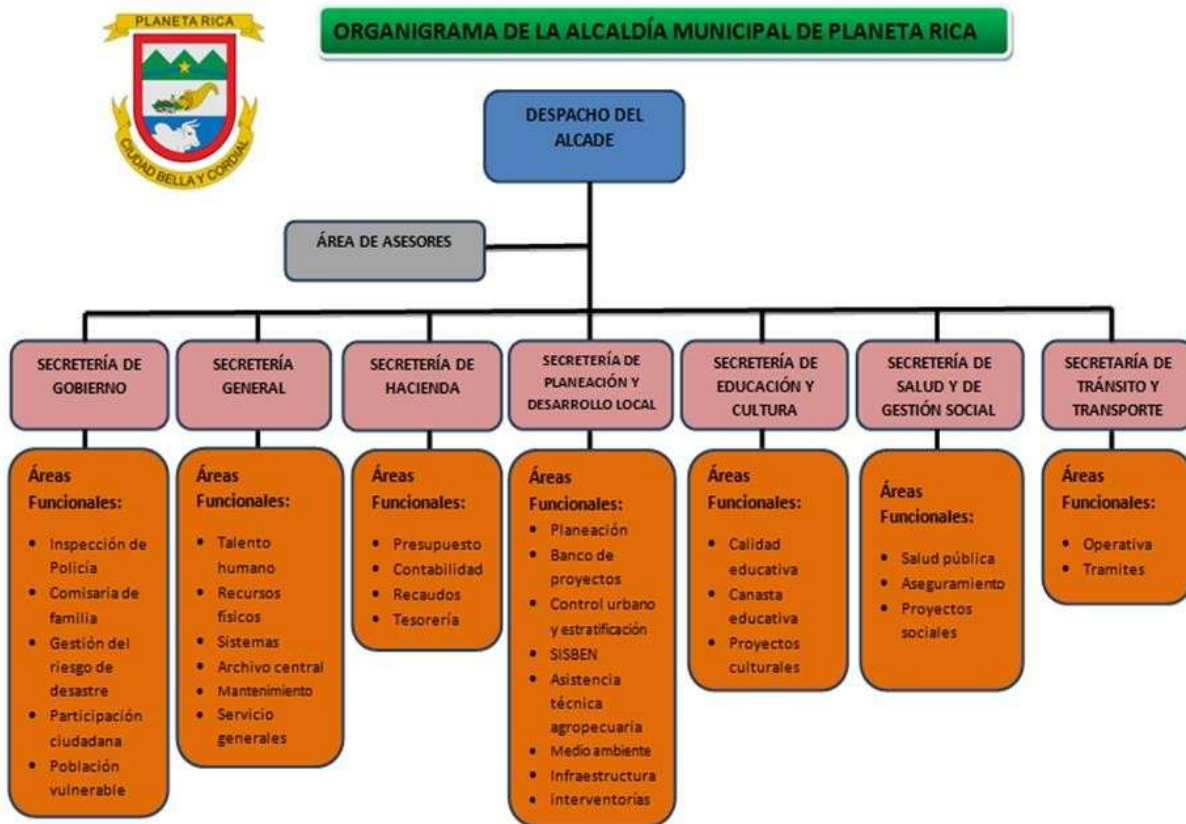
PLANETA RICA

CIUDAD BELLA Y CORDIAL

ORGANIGRAMA DE LA ALCALDÍA MUNICIPAL DE PLANETA RICA

DESPACHO DEL ALCADE

ÁREA DE ASESORES

SECRETERÍA DE GOBIERNO

Áreas Funcionales:
- Inspección de Policía
- Comisaria de familia
- Gestión del riesgo de desastre
- Participación ciudadana
- Población vulnerable

SECRETERÍA GENERAL

Áreas Funcionales:
- Talento humano
- Recursos físicos
- Sistemas
- Archivo central
- Mantenimiento
- Servicio generales

SECRETERÍA DE HACIENDA

Áreas Funcionales:
- Presupuesto
- Contabilidad
- Recaudos
- Tesorería

SECRETERÍA DE PLANEACIÓN Y DESARROLLO LOCAL

Áreas Funcionales:
- Planeación
- Banco de proyectos
- Control urbano y estratificación
- SISBEN
- Asistencia técnica agropecuaria
- Medio ambiente
- Infraestructura
- Interventorias

SECRETERÍA DE EDUCACIÓN Y CULTURA

Áreas Funcionales:
- Calidad educativa
- Canasta educativa
- Proyectos culturales

SECRETERÍA DE SALUD Y DE GESTIÓN SOCIAL

Áreas Funcionales:
- Salud pública
- Aseguramiento
- Proyectos sociales

SECRETARÍA DE TRÁNSITO Y TRANSPORTE

Áreas Funcionales:
- Operativa
- Tramites